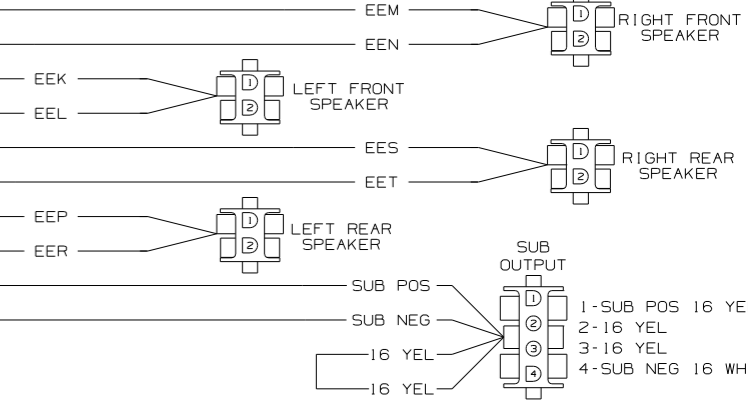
EEM
EEN
1
2
RIGHT FRONT SPEAKER

EEK
EEL
1
2
LEFT FRONT SPEAKER

EES
EET
1
2
RIGHT REAR SPEAKER

EEP
EER
1
2
LEFT REAR SPEAKER

SUB OUTPUT
SUB POS
SUB NEG
16 YEL
16 YEL
1
2
3
4
1-SUB POS 16 YE
2-16 YEL
3-16 YEL
4-SUB NEG 16 WH